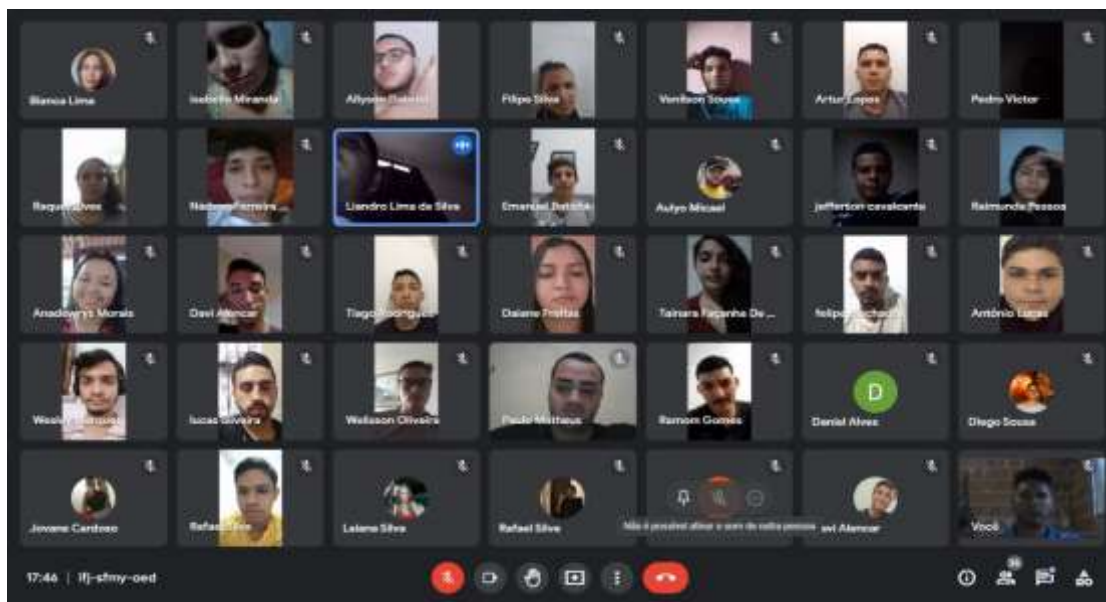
Bianca Lima
Isabella Miranda
Allyson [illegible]
Filipe Silva
Venilson Sousa
Artur Lopes
Pedro Victor
Raquel Alves
Nadson Ferreira ...
Liandro Lima da Silva
Emanuel Batista
Aulyo Micael
jefferson cavalcante
Raimunda Pessoa
Anadowrys Morais
Davi Alencar
Tiago Rodrigues
Daiane Freitas
Tainara Façanha De ...
felipe Machado
Antônio Lucas
Wesley Marques
lucas oliveira
Welisson Oliveira
Paulo Matheus
Ramom Gomes
D
Daniel Alves
Diego Sousa
Jovane Cardoso
Rafael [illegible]
Laiane Silva
Rafael Silva
Não é possível ativar o som de outra pessoa
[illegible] avi Alencar
Você
17:46 | ifj-sfmy-oed
36